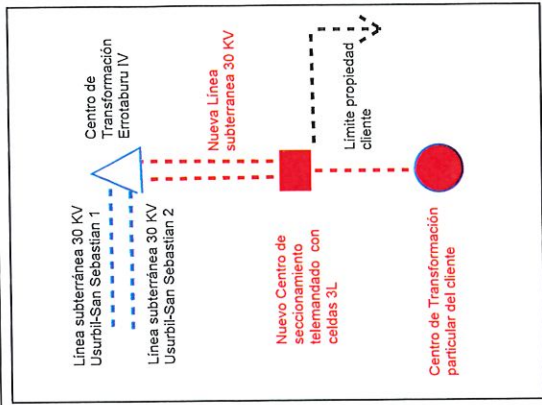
Centro de Transformación Errotaburu IV

Nueva Línea subterranea 30 KV

Límite propiedad cliente

Línea subterránea 30 KV Usurbil-San Sebastian 1

Línea subterránea 30 KV Usurbil-San Sebastian 2

Nuevo Centro de seccionamiento telemandado con celdas 3L

Centro de Transformación particular del cliente